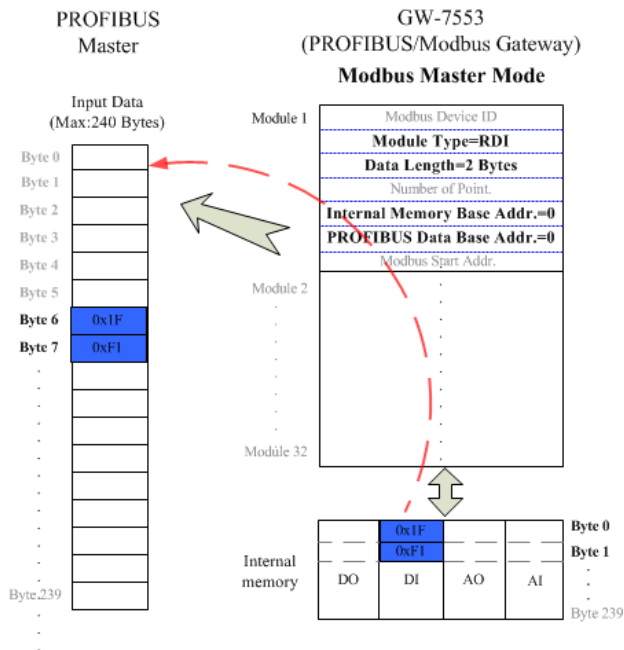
PROFIBUS
Master

GW-7553
(PROFIBUS/Modbus Gateway)

Modbus Master Mode

Input Data
(Max:240 Bytes)

Byte 0
Byte 1
Byte 2
Byte 3
Byte 4
Byte 5
Byte 6
Byte 7
Byte 239

0x1F
0xF1

Module 1

Modbus Device ID
Module Type=RDI
Data Length=2 Bytes
Number of Point.
Internal Memory Base Addr.=0
PROFIBUS Data Base Addr.=0
Modbus Start Addr.

Module 2

Module 32

Internal memory

| DO | DI | AO | AI |
|---|---|---|---|
| | 0x1F | | |
| | 0xF1 | | |

Byte 0
Byte 1
Byte 239